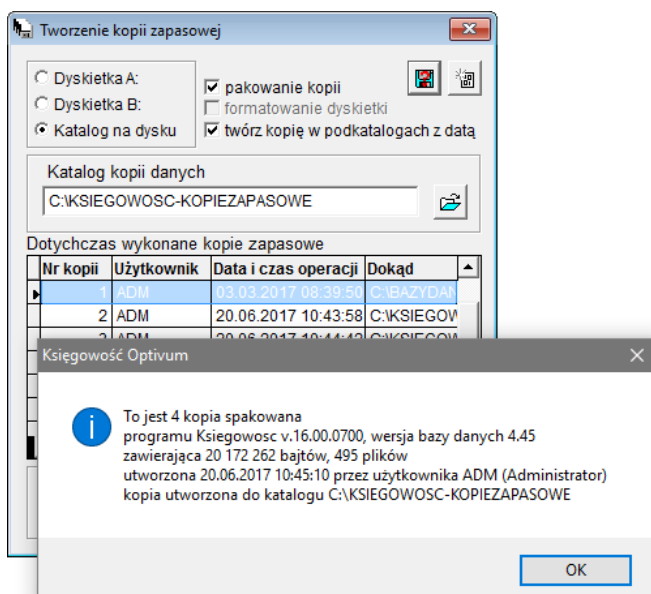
Tworzenie kopii zapasowej

Dyskietka A:
Dyskietka B:
Katalog na dysku

pakowanie kopii
formatowanie dyskietki
twórz kopię w podkatalogach z datą

Katalog kopii danych
C:\KSIEGOWOSC-KOPIEZAPASOWE

Dotychczas wykonane kopie zapasowe

| Nr kopii | Użytkownik | Data i czas operacji | Dokąd |
|---|---|---|---|
| 1 | ADM | 03.03.2017 08:39:50 | C:\BAZYDAN |
| 2 | ADM | 20.06.2017 10:43:58 | C:\KSIEGOW |
| 3 | ADM | 20.06.2017 10:44:4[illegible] | C:\KSIEGOW |

Księgowość Optivum

To jest 4 kopia spakowana
programu Ksiegowosc v.16.00.0700, wersja bazy danych 4.45
zawierająca 20 172 262 bajtów, 495 plików
utworzona 20.06.2017 10:45:10 przez użytkownika ADM (Administrator)
kopia utworzona do katalogu C:\KSIEGOWOSC-KOPIEZAPASOWE

OK